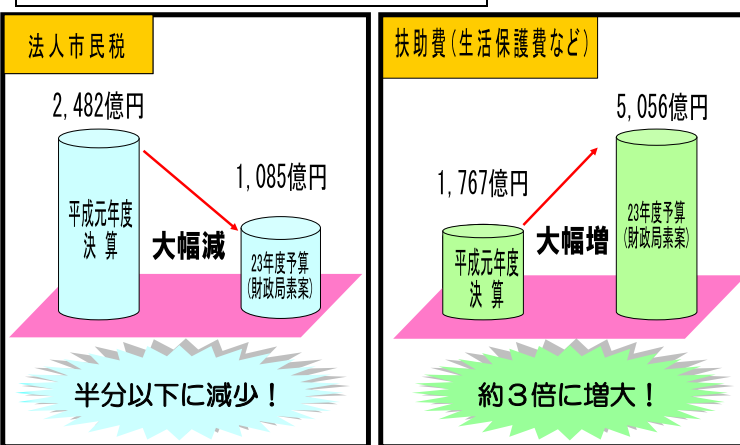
法人市民税

2,482億円

1,085億円

平成元年度
決 算

大幅減

23年度予算
(財政局素案)

半分以下に減少！

扶助費(生活保護費など)

5,056億円

1,767億円

平成元年度
決 算

大幅増

23年度予算
(財政局素案)

約３倍に増大！